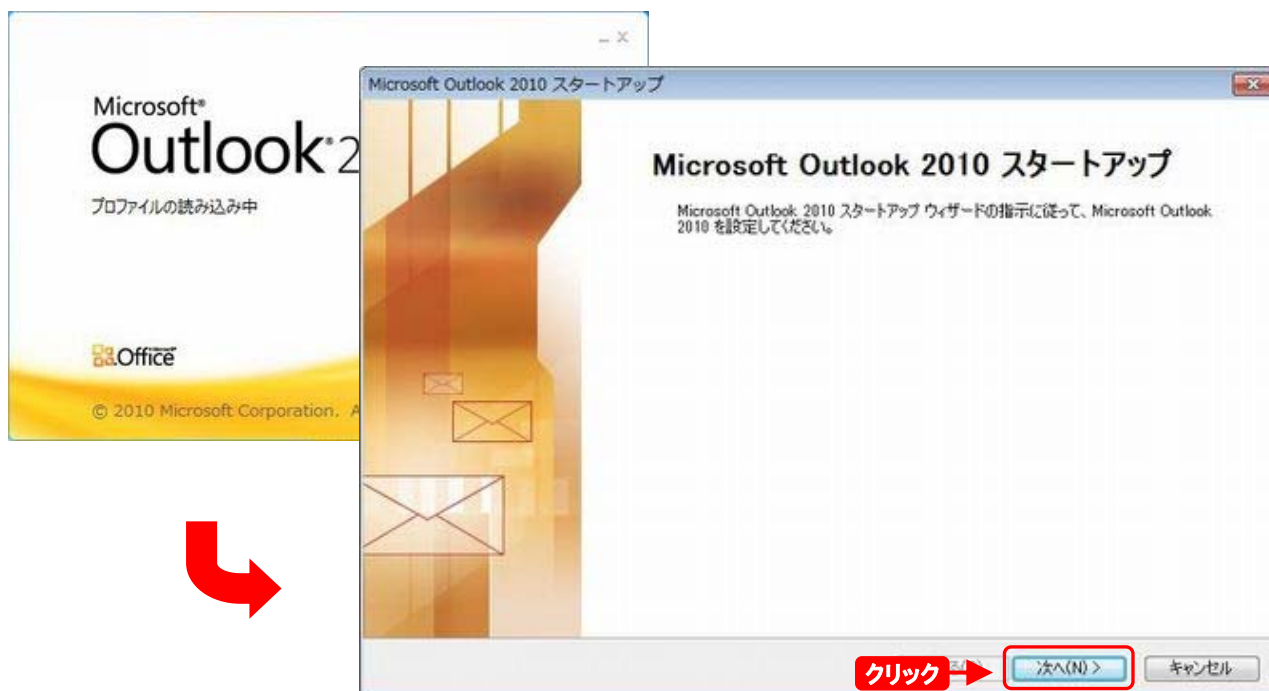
Microsoft®
Outlook®2

プロファイルの読み込み中

Office

© 2010 Microsoft Corporation. A

Microsoft Outlook 2010 スタートアップ

Microsoft Outlook 2010 スタートアップ

Microsoft Outlook 2010 スタートアップ ウィザードの指示に従って、Microsoft Outlook 2010 を設定してください。

クリック

次へ(N) >

キャンセル